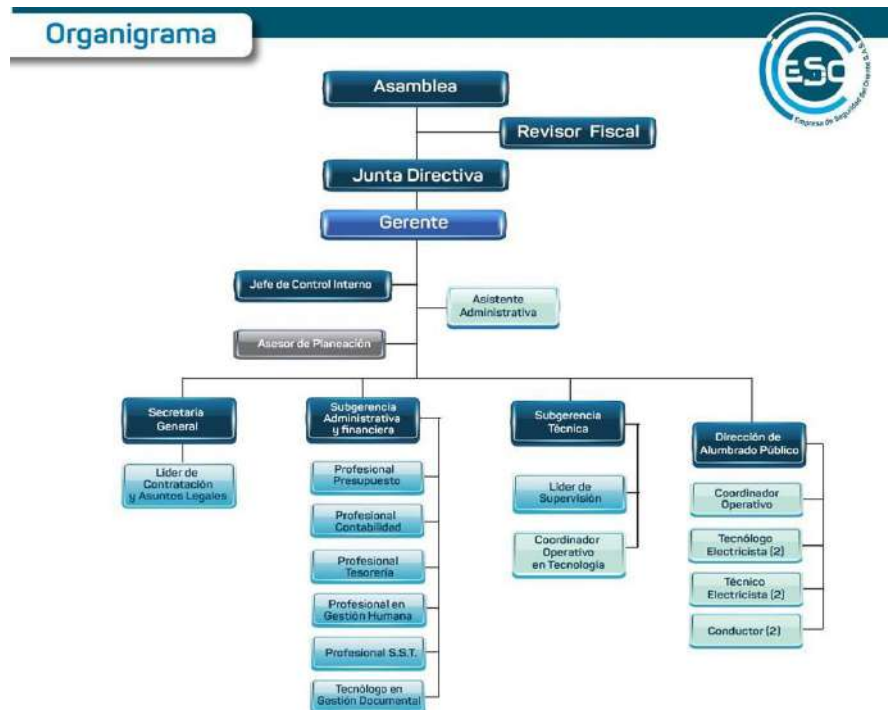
Organigrama

ESO
Empresa de Seguridad del Oriente S.A.S.

Asamblea

Revisor Fiscal

Junta Directiva

Gerente

Jefe de Control Interno

Asistente Administrativa

Asesor de Planeación

Secretaria General

Lider de Contratación y Asuntos Legales

Subgerencia Administrativa y financiera

Profesional Presupuesto

Profesional Contabilidad

Profesional Tesorería

Profesional en Gestión Humana

Profesional S.S.T.

Tecnólogo en Gestión Documental

Subgerencia Técnica

Lider de Supervisión

Coordinador Operativo en Tecnología

Dirección de Alumbrado Público

Coordinador Operativo

Tecnólogo Electricista (2)

Técnico Electricista (2)

Conductor (2)